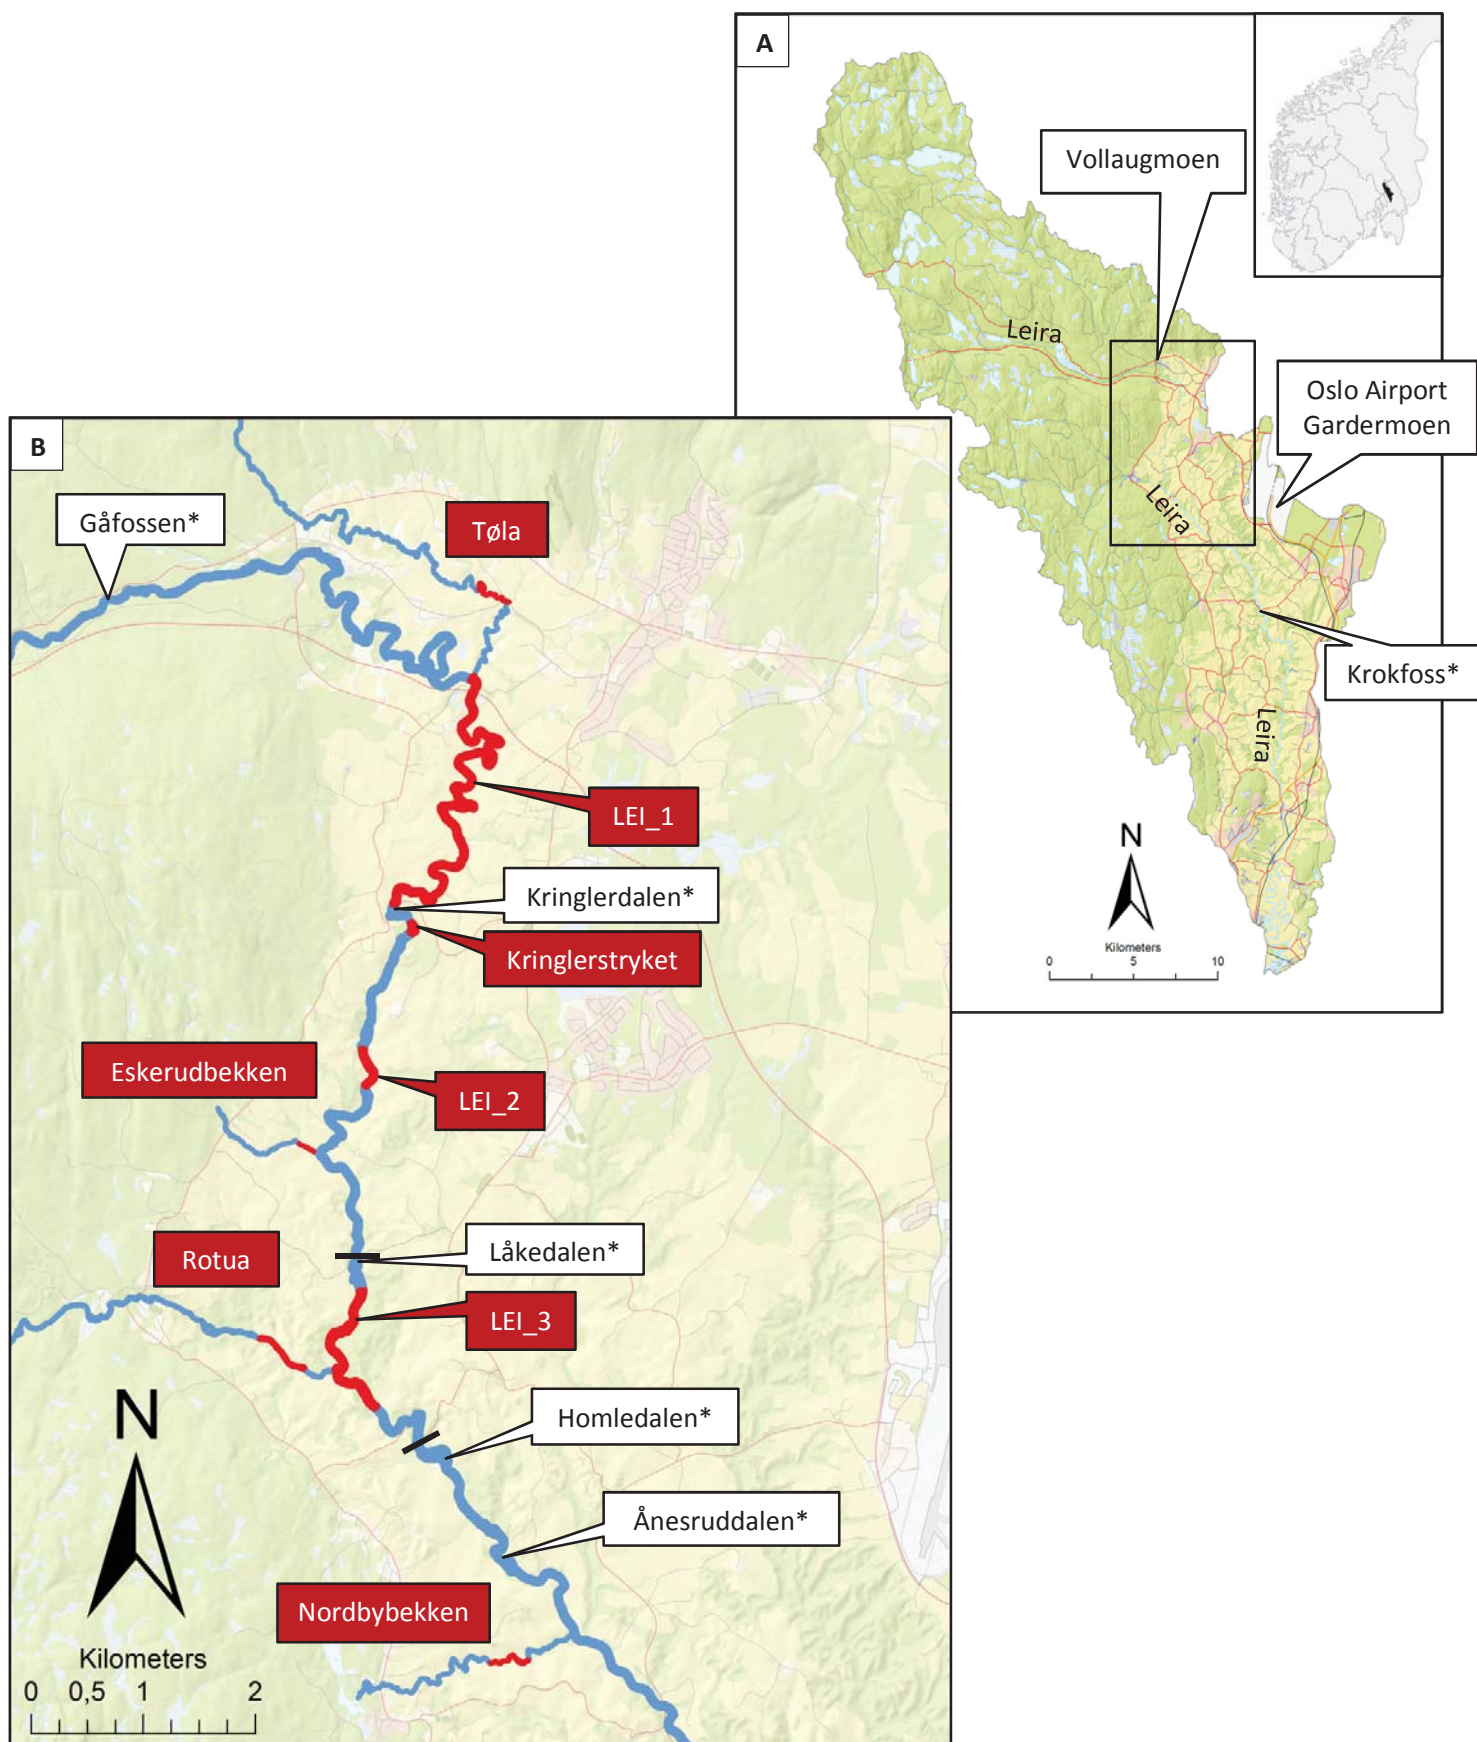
A

Vollaugmoen

Leira

Oslo Airport Gardermoen

Leira

Krokfoss*

Leira

N

Kilometers
0 5 10

B

Gåfossen*

Tøla

LEI_1

Kringlerdalen*

Kringlerstryket

Eskerudbekken

LEI_2

Rotua

Låkedalen*

LEI_3

Homledalen*

Ånesruddalen*

N

Nordbybekken

Kilometers
0 0,5 1 2